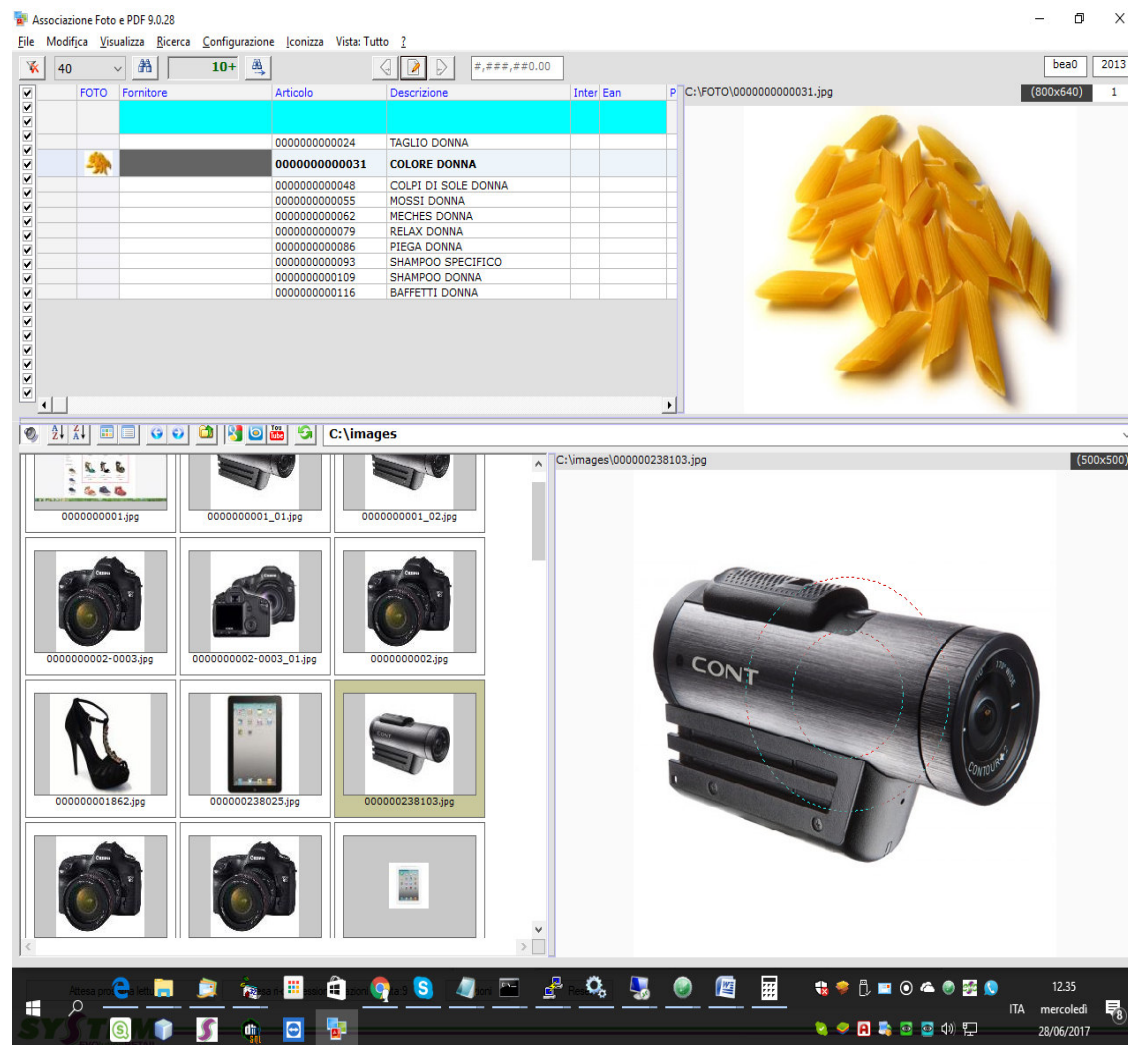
Associazione Foto e PDF 9.0.28

File Modifica Visualizza Ricerca Configurazione Iconizza Vista: Tutto ?

40 10+ #,###,##0.00 bea0 2013

| FOTO | Fornitore | Articolo | Descrizione | Inter | Ean | P |
|---|---|---|---|---|---|---|
| | | | | | | |
| | | 0000000000024 | TAGLIO DONNA | | | |
| | | 0000000000031 | COLORE DONNA | | | |
| | | 0000000000048 | COLPI DI SOLE DONNA | | | |
| | | 0000000000055 | MOSSI DONNA | | | |
| | | 0000000000062 | MECHES DONNA | | | |
| | | 0000000000079 | RELAX DONNA | | | |
| | | 0000000000086 | PIEGA DONNA | | | |
| | | 0000000000093 | SHAMPOO SPECIFICO | | | |
| | | 0000000000109 | SHAMPOO DONNA | | | |
| | | 0000000000116 | BAFFETTI DONNA | | | |

C:\FOTO\0000000000031.jpg (800x640) 1

C:\images

0000000001.jpg 0000000001_01.jpg 0000000001_02.jpg
0000000002-0003.jpg 0000000002-0003_01.jpg 0000000002.jpg
000000001862.jpg 000000238025.jpg 000000238103.jpg

C:\images\000000238103.jpg (500x500)

CONT

Attesa pro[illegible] lettu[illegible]

12.35
ITA mercoledì
28/06/2017